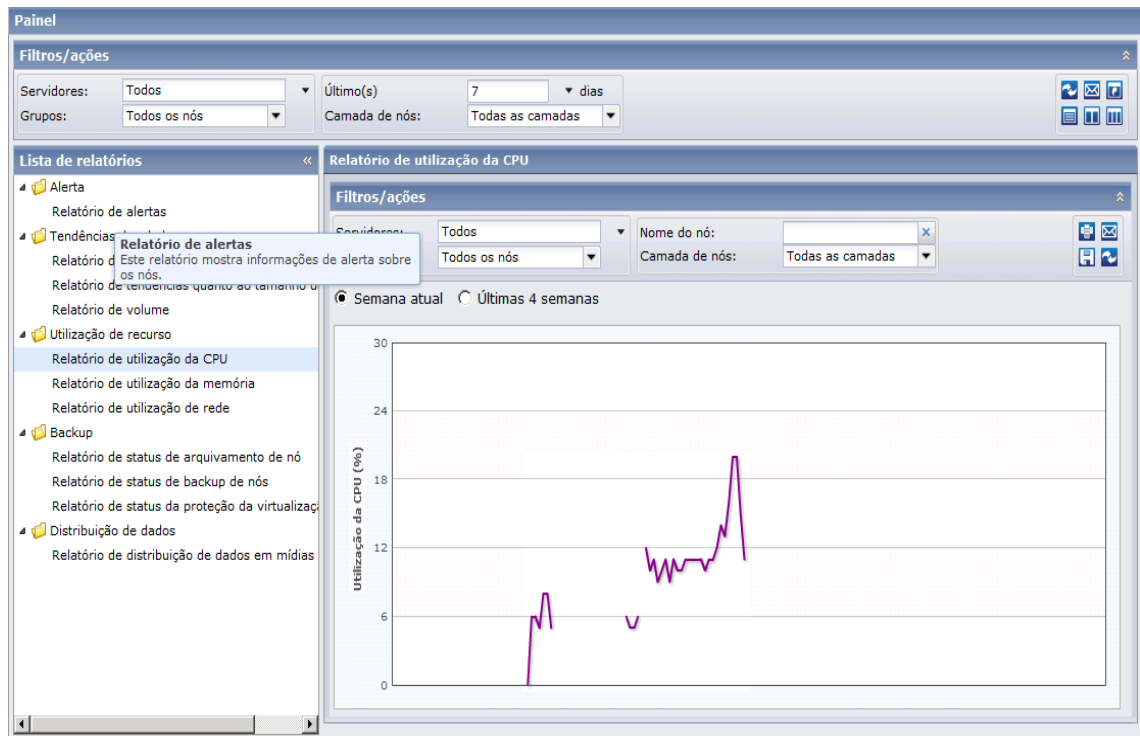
Painel

Filtros/ações

Servidores: Todos
Grupos: Todos os nós
Último(s) 7 dias
Camada de nós: Todas as camadas

Lista de relatórios

Alerta
Relatório de alertas
Tendências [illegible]
Relatório d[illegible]
Relatório de tendências quanto ao tamanho d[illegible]
Relatório de volume
Utilização de recurso
Relatório de utilização da CPU
Relatório de utilização da memória
Relatório de utilização de rede
Backup
Relatório de status de arquivamento de nó
Relatório de status de backup de nós
Relatório de status da proteção da virtualizaç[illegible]
Distribuição de dados
Relatório de distribuição de dados em mídias

Relatório de alertas
Este relatório mostra informações de alerta sobre os nós.

Relatório de utilização da CPU

Filtros/ações

Servidores: Todos
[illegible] Todos os nós
Nome do nó:
Camada de nós: Todas as camadas

Semana atual
Últimas 4 semanas

Utilização da CPU (%)
30
24
18
12
6
0